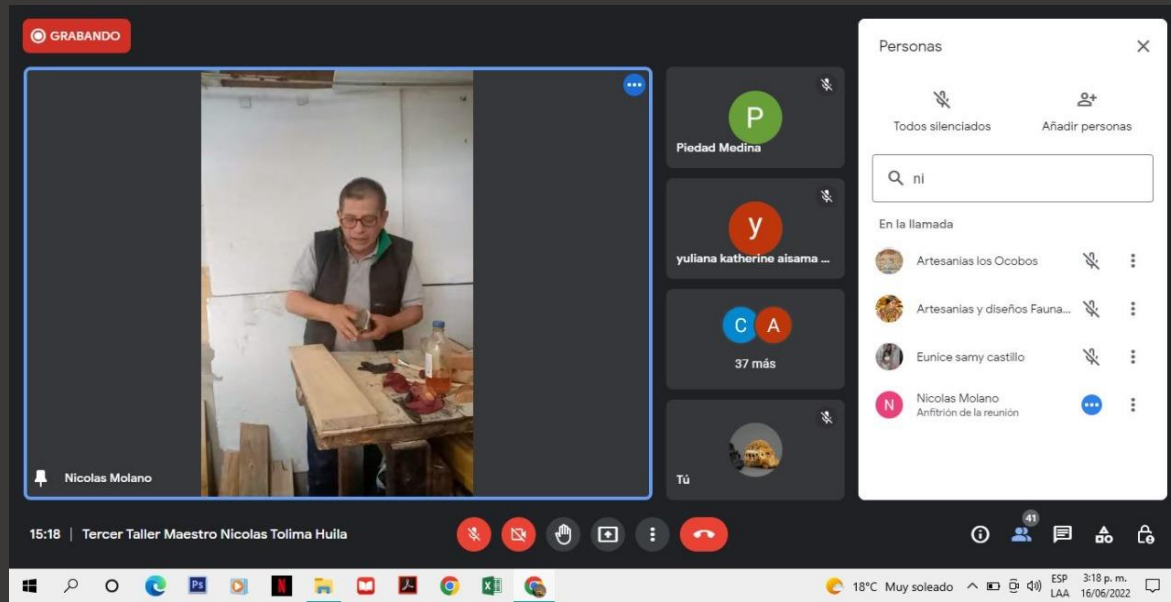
GRABANDO

Nicolas Molano

P
Piedad Medina

y
yuliana katherine aisama ...

C A
37 más

Tú

Personas

Todos silenciados

Añadir personas

ni

En la llamada

Artesanias los Ocobos

Artesanias y diseños Fauna...

Eunice samy castillo

N
Nicolas Molano
Anfitrión de la reunión

15:18 | Tercer Taller Maestro Nicolas Tolima Huila

41

18°C Muy soleado

ESP LAA

3:18 p. m. 16/06/2022